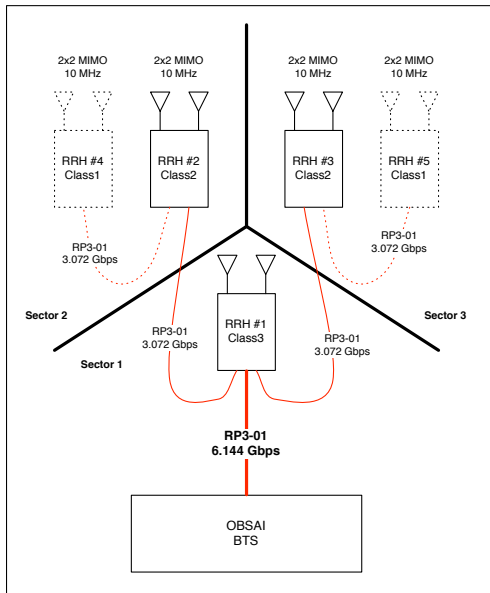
2x2 MIMO
10 MHz

2x2 MIMO
10 MHz

2x2 MIMO
10 MHz

2x2 MIMO
10 MHz

RRH #4
Class1

RRH #2
Class2

RRH #3
Class2

RRH #5
Class1

RP3-01
3.072 Gbps

RP3-01
3.072 Gbps

Sector 2

Sector 3

RRH #1
Class3

RP3-01
3.072 Gbps

RP3-01
3.072 Gbps

Sector 1

RP3-01
6.144 Gbps

OBSAI
BTS